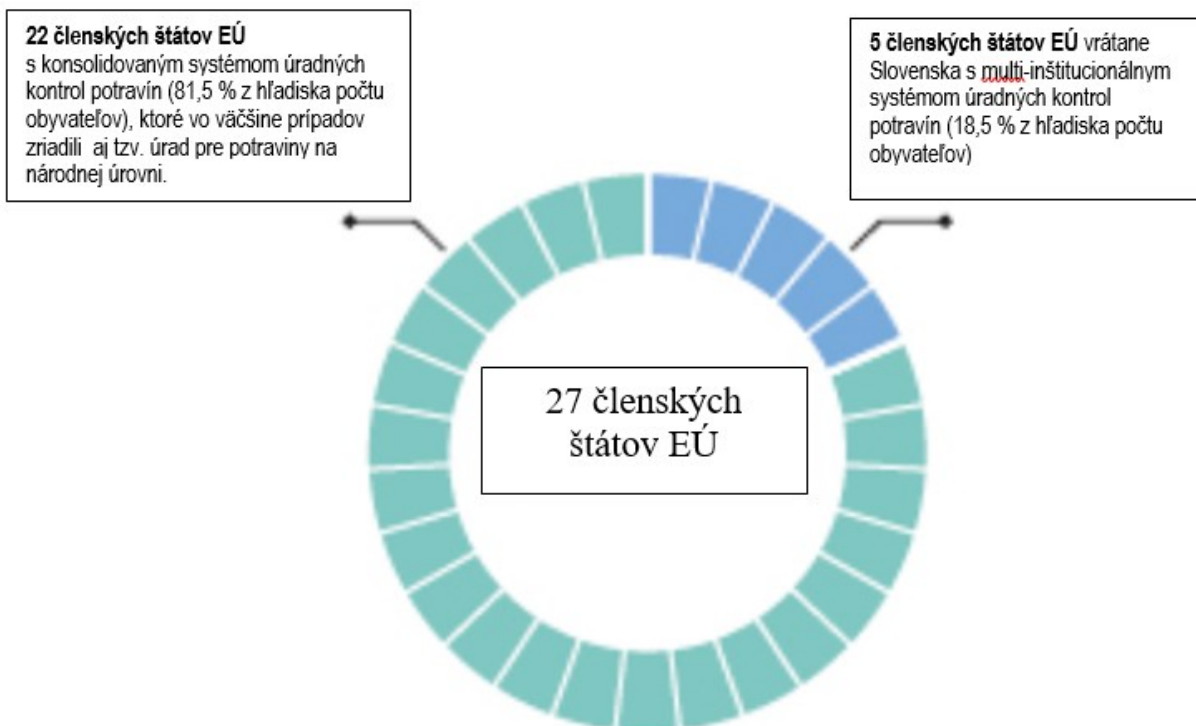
**22 členských štátov EÚ**
s konsolidovaným systémom úradných kontrol potravín (81,5 % z hľadiska počtu obyvateľov), ktoré vo väčšine prípadov zriadili aj tzv. úrad pre potraviny na národnej úrovni.

**5 členských štátov EÚ** vrátane Slovenska s multi-inštitucionálnym systémom úradných kontrol potravín (18,5 % z hľadiska počtu obyvateľov)

27 členských štátov EÚ